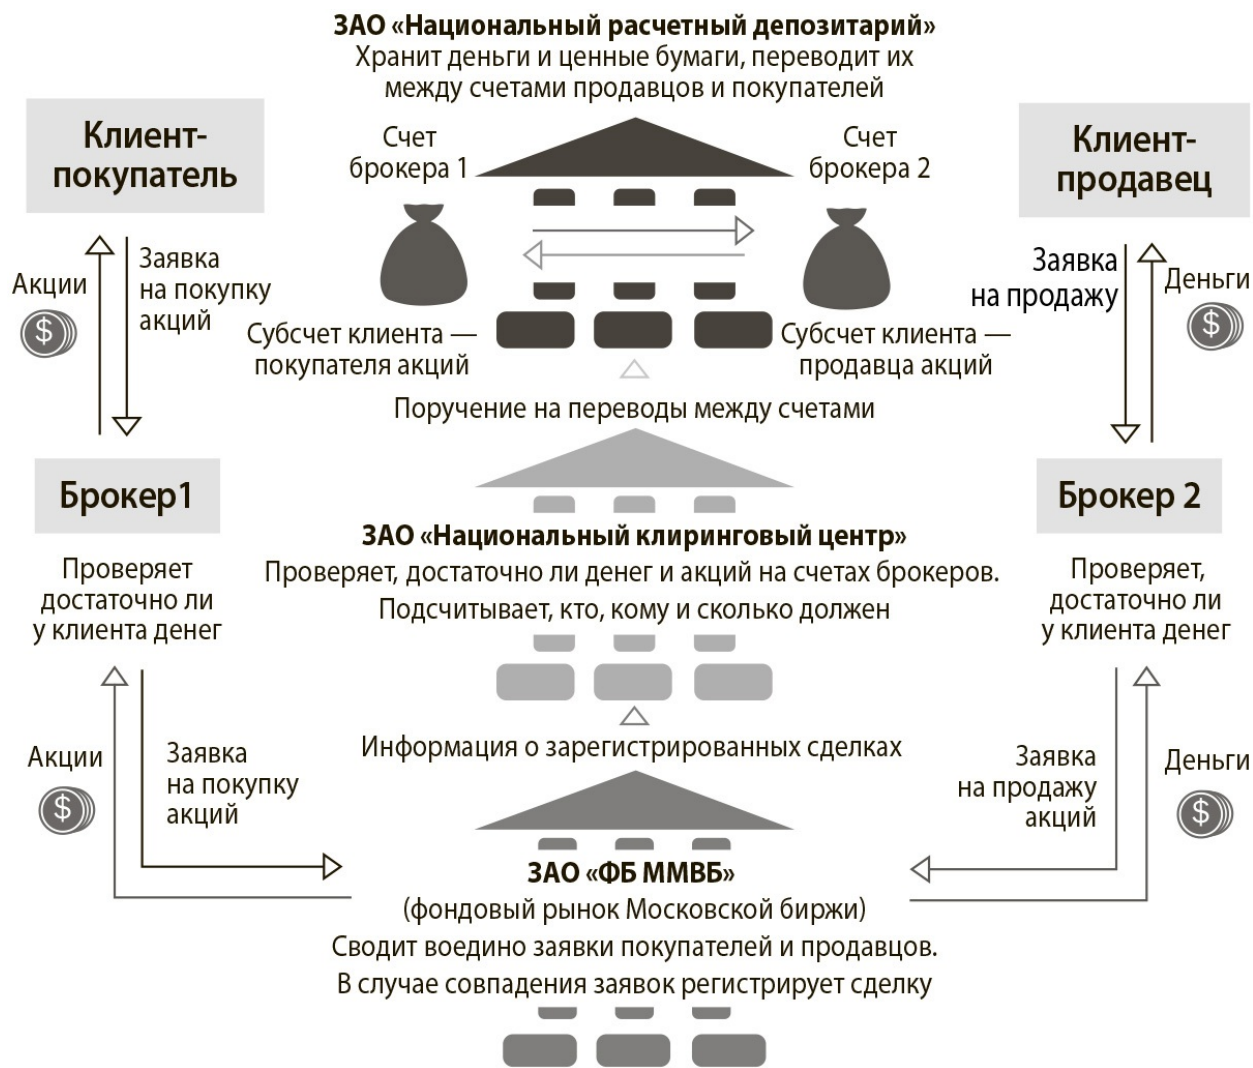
**ЗАО «Национальный расчетный депозитарий»**
Хранит деньги и ценные бумаги, переводит их между счетами продавцов и покупателей

Клиент-покупатель

Счет брокера 1

Счет брокера 2

Клиент-продавец

Акции

Заявка на покупку акций

Субсчет клиента — покупателя акций

Субсчет клиента — продавца акций

Заявка на продажу

Деньги

Поручение на переводы между счетами

Брокер1

Брокер 2

**ЗАО «Национальный клиринговый центр»**
Проверяет, достаточно ли денег и акций на счетах брокеров.
Подсчитывает, кто, кому и сколько должен

Проверяет достаточно ли у клиента денег

Проверяет, достаточно ли у клиента денег

Информация о зарегистрированных сделках

Акции

Заявка на покупку акций

Заявка на продажу акций

Деньги

**ЗАО «ФБ ММВБ»**
(фондовый рынок Московской биржи)
Сводит воедино заявки покупателей и продавцов.
В случае совпадения заявок регистрирует сделку